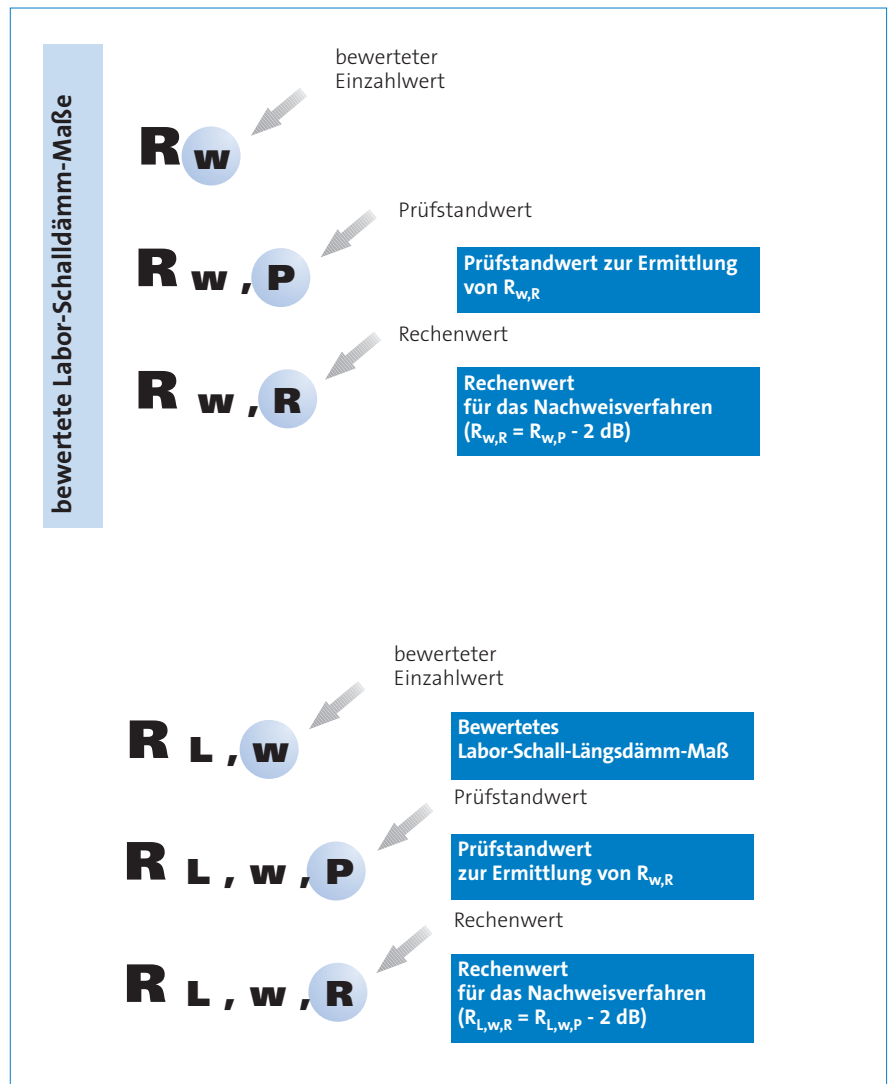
bewertete Labor-Schalldämm-Maße

bewerteter Einzahlwert

R w

Prüfstandwert

R w , P

Prüfstandwert zur Ermittlung von $R_{w,R}$

Rechenwert

R w , R

Rechenwert für das Nachweisverfahren ($R_{w,R} = R_{w,P}$ - 2 dB)

bewerteter Einzahlwert

R L , w

Bewertetes Labor-Schall-Längsdämm-Maß

Prüfstandwert

R L , w , P

Prüfstandwert zur Ermittlung von $R_{w,R}$

Rechenwert

R L , w , R

Rechenwert für das Nachweisverfahren ($R_{L,w,R} = R_{L,w,P}$ - 2 dB)